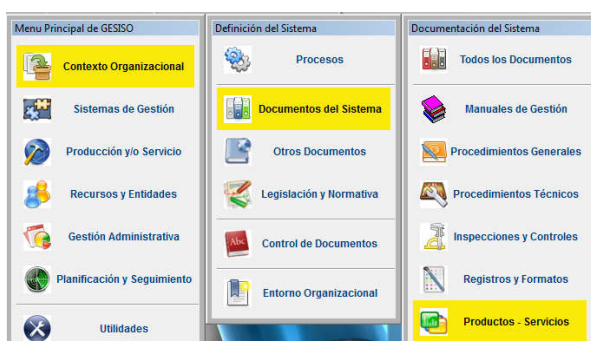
Menu Principal de GESISO

Contexto Organizacional

Sistemas de Gestión

Producción y/o Servicio

Recursos y Entidades

Gestión Administrativa

Planificación y Seguimiento

Utilidades

Definición del Sistema

Procesos

Documentos del Sistema

Otros Documentos

Legislación y Normativa

Control de Documentos

Entorno Organizacional

Documentación del Sistema

Todos los Documentos

Manuales de Gestión

Procedimientos Generales

Procedimientos Técnicos

Inspecciones y Controles

Registros y Formatos

Productos - Servicios